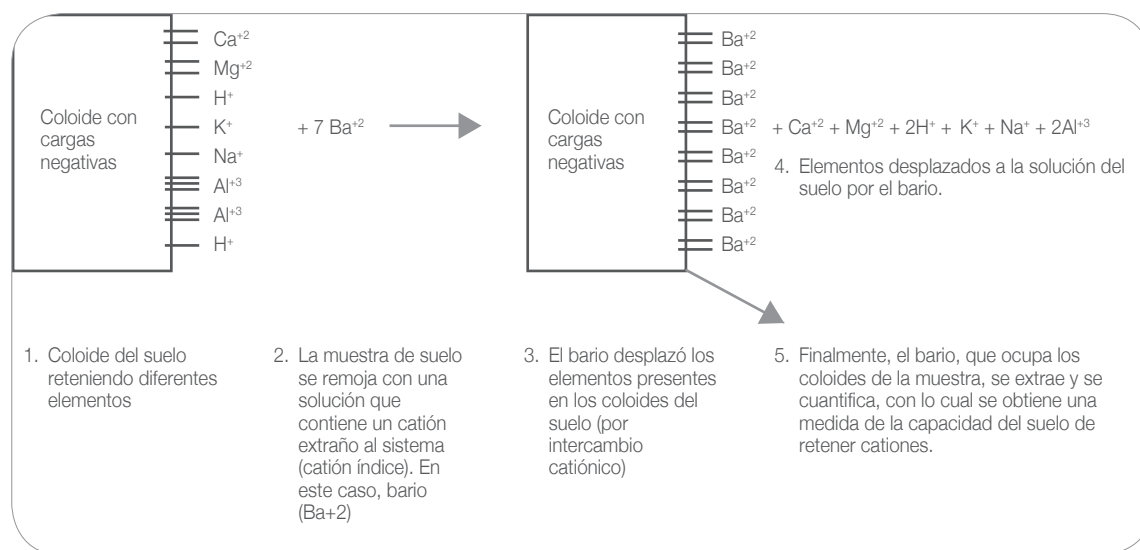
Coloide con cargas negativas

$Ca^{+2}$
$Mg^{+2}$
$H^{+}$
$K^{+}$
$Na^{+}$
$Al^{+3}$
$Al^{+3}$
$H^{+}$

$+ 7 Ba^{+2}$

Coloide con cargas negativas

$Ba^{+2}$
$Ba^{+2}$
$Ba^{+2}$
$Ba^{+2}$
$Ba^{+2}$
$Ba^{+2}$
$Ba^{+2}$
$Ba^{+2}$

$+ Ca^{+2} + Mg^{+2} + 2H^{+} + K^{+} + Na^{+} + 2Al^{+3}$

4. Elementos desplazados a la solución del suelo por el bario.

1. Coloide del suelo reteniendo diferentes elementos

2. La muestra de suelo se remoja con una solución que contiene un catión extraño al sistema (catión índice). En este caso, bario (Ba+2)

3. El bario desplazó los elementos presentes en los coloides del suelo (por intercambio catiónico)

5. Finalmente, el bario, que ocupa los coloides de la muestra, se extrae y se cuantifica, con lo cual se obtiene una medida de la capacidad del suelo de retener cationes.